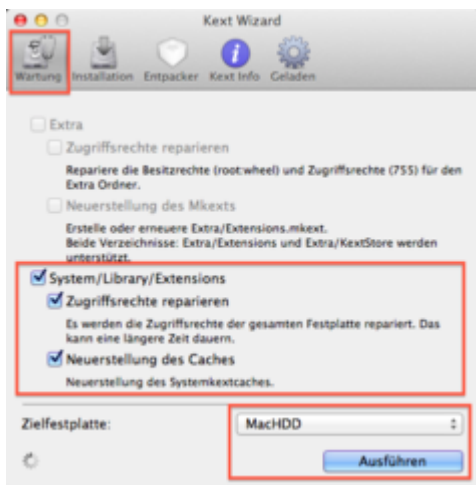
Kext Wizard

Wartung Installation Entpacker Kext Info Geladen

Extra

Zugriffsrechte reparieren

Repariere die Besitzrechte (root:wheel) und Zugriffsrechte (755) für den Extra Ordner.

Neuerstellung des Mkexts

Erstelle oder erneuere Extra/Extensions.mkext.
Beide Verzeichnisse: Extra/Extensions und Extra/KextStore werden unterstützt.

System/Library/Extensions

Zugriffsrechte reparieren

Es werden die Zugriffsrechte der gesamten Festplatte repariert. Das kann eine längere Zeit dauern.

Neuerstellung des Caches

Neuerstellung des Systemkextcaches.

Zielfestplatte:

MacHDD

Ausführen